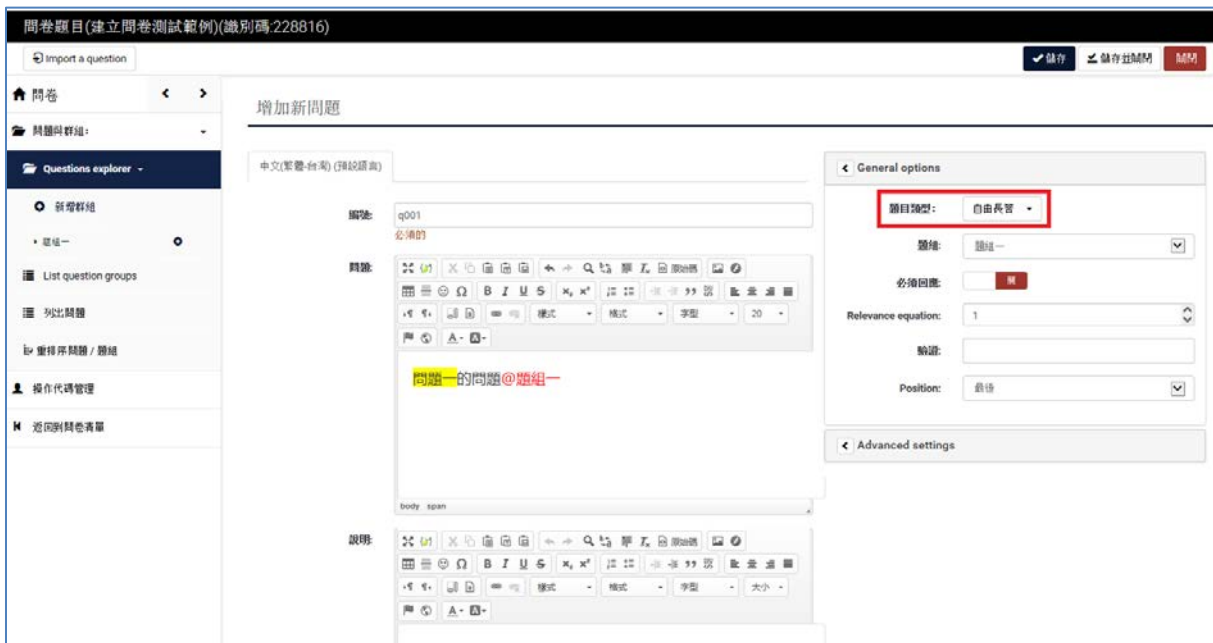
問卷題目(建立問卷測試範例)(識別碼:228816)

Import a question

✔儲存 儲存並關閉 關閉

問卷

問題與群組:

Questions explorer

新增群組

題組一

List question groups

列出問題

重排序問題 / 題組

操作代碼管理

返回到問卷清單

增加新問題

中文(繁體-台灣) (預設語言)

編號: q001

必須的

問題:

樣式 格式 字型 20

問題一的問題@題組一

body span

說明:

樣式 格式 字型 大小

General options

題目類型: 自由長答

題組: 題組一

必須回應: 關

Relevance equation: 1

驗證:

Position: 最後

Advanced settings